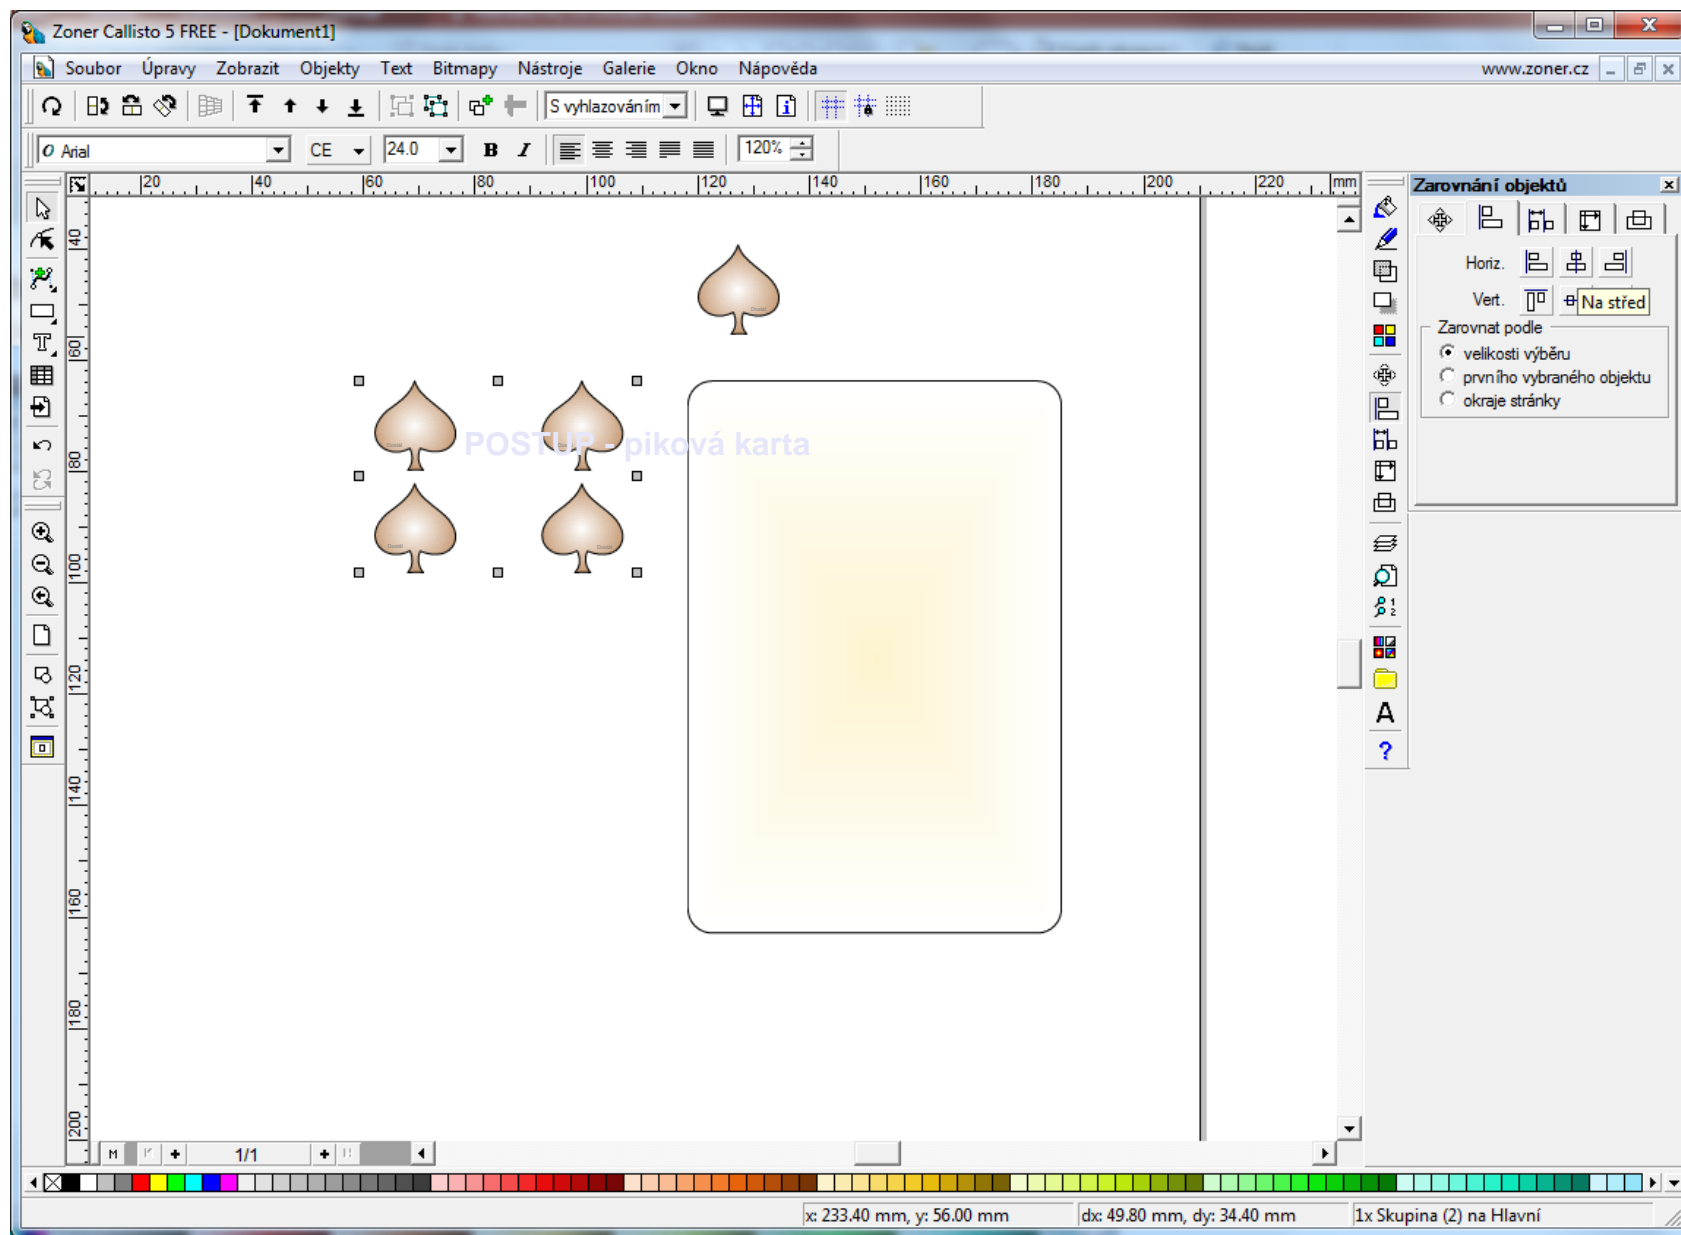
Zoner Callisto 5 FREE - [Dokument1]

Soubor Úpravy Zobrazit Objekty Text Bitmapy Nástroje Galerie Okno Nápověda www.zoner.cz

S vyhlazováním

Arial CE 24.0 B I 120%

mm 20 40 60 80 100 120 140 160 180 200 220

40 60 80 100 120 140 160 180 200

POSTUP - piková karta

Zarovnání objektů

Horiz.

Vert. Na střed

Zarovnat podle

velikosti výběru

prvního vybraného objektu

okraje stránky

1/1

x: 233.40 mm, y: 56.00 mm dx: 49.80 mm, dy: 34.40 mm 1x Skupina (2) na Hlavní